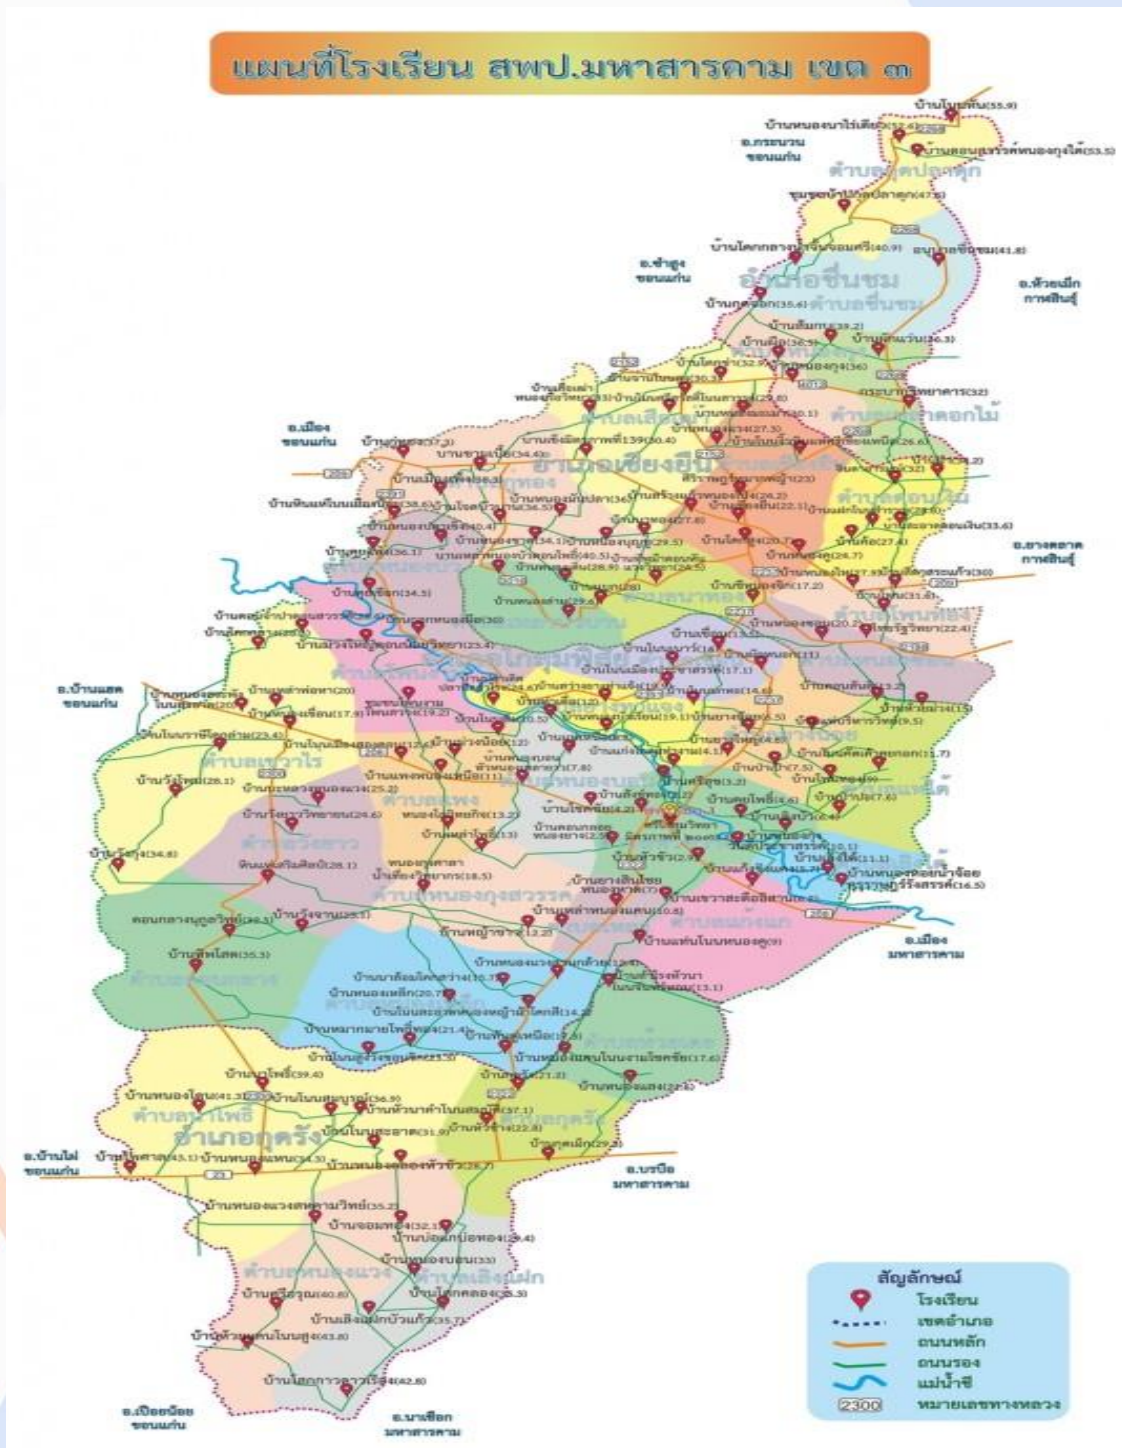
แผนที่โรงเรียน สพป.มหาสารคาม เขต ๓

อ.กระนวน ขอนแก่น

อ.ซำสูง ขอนแก่น

อ.ห้วยเม็ก กาฬสินธุ์

อ.เมือง ขอนแก่น

อ.ยางตลาด กาฬสินธุ์

อ.บ้านแฮด ขอนแก่น

อ.เมือง มหาสารคาม

อ.บ้านไผ่ ขอนแก่น

อ.บรบือ มหาสารคาม

อ.เปือยน้อย ขอนแก่น

อ.นาเชือก มหาสารคาม

อำเภอชื่นชม

ตำบลชื่นชม

อำเภอเชียงยืน

อำเภอกุดรัง

ตำบลนาโพธิ์

ตำบลหนองแวง

ตำบลเลิงแฝก

ตำบลหนองกุงสวรรค์

ตำบลแก่งเลิงจาน

สัญลักษณ์
โรงเรียน
เขตอำเภอ
ถนนหลัก
ถนนรอง
แม่น้ำชี
2300 หมายเลขทางหลวง

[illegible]